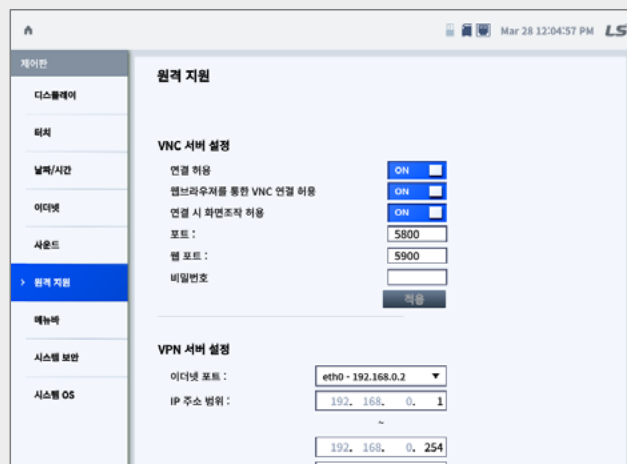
Mar 28 12:04:57 PM LS

제어판

디스플레이

터치

날짜/시간

이더넷

사운드

› 원격 지원

메뉴바

시스템 보안

시스템 OS

원격 지원

VNC 서버 설정

연결 허용 ON

웹브라우저를 통한 VNC 연결 허용 ON

연결 시 화면조작 허용 ON

포트 : 5800

웹 포트 : 5900

비밀번호

적용

VPN 서버 설정

이더넷 포트 : eth0 - 192.168.0.2

IP 주소 범위 : 192. 168. 0. 1

~

192. 168. 0. 254